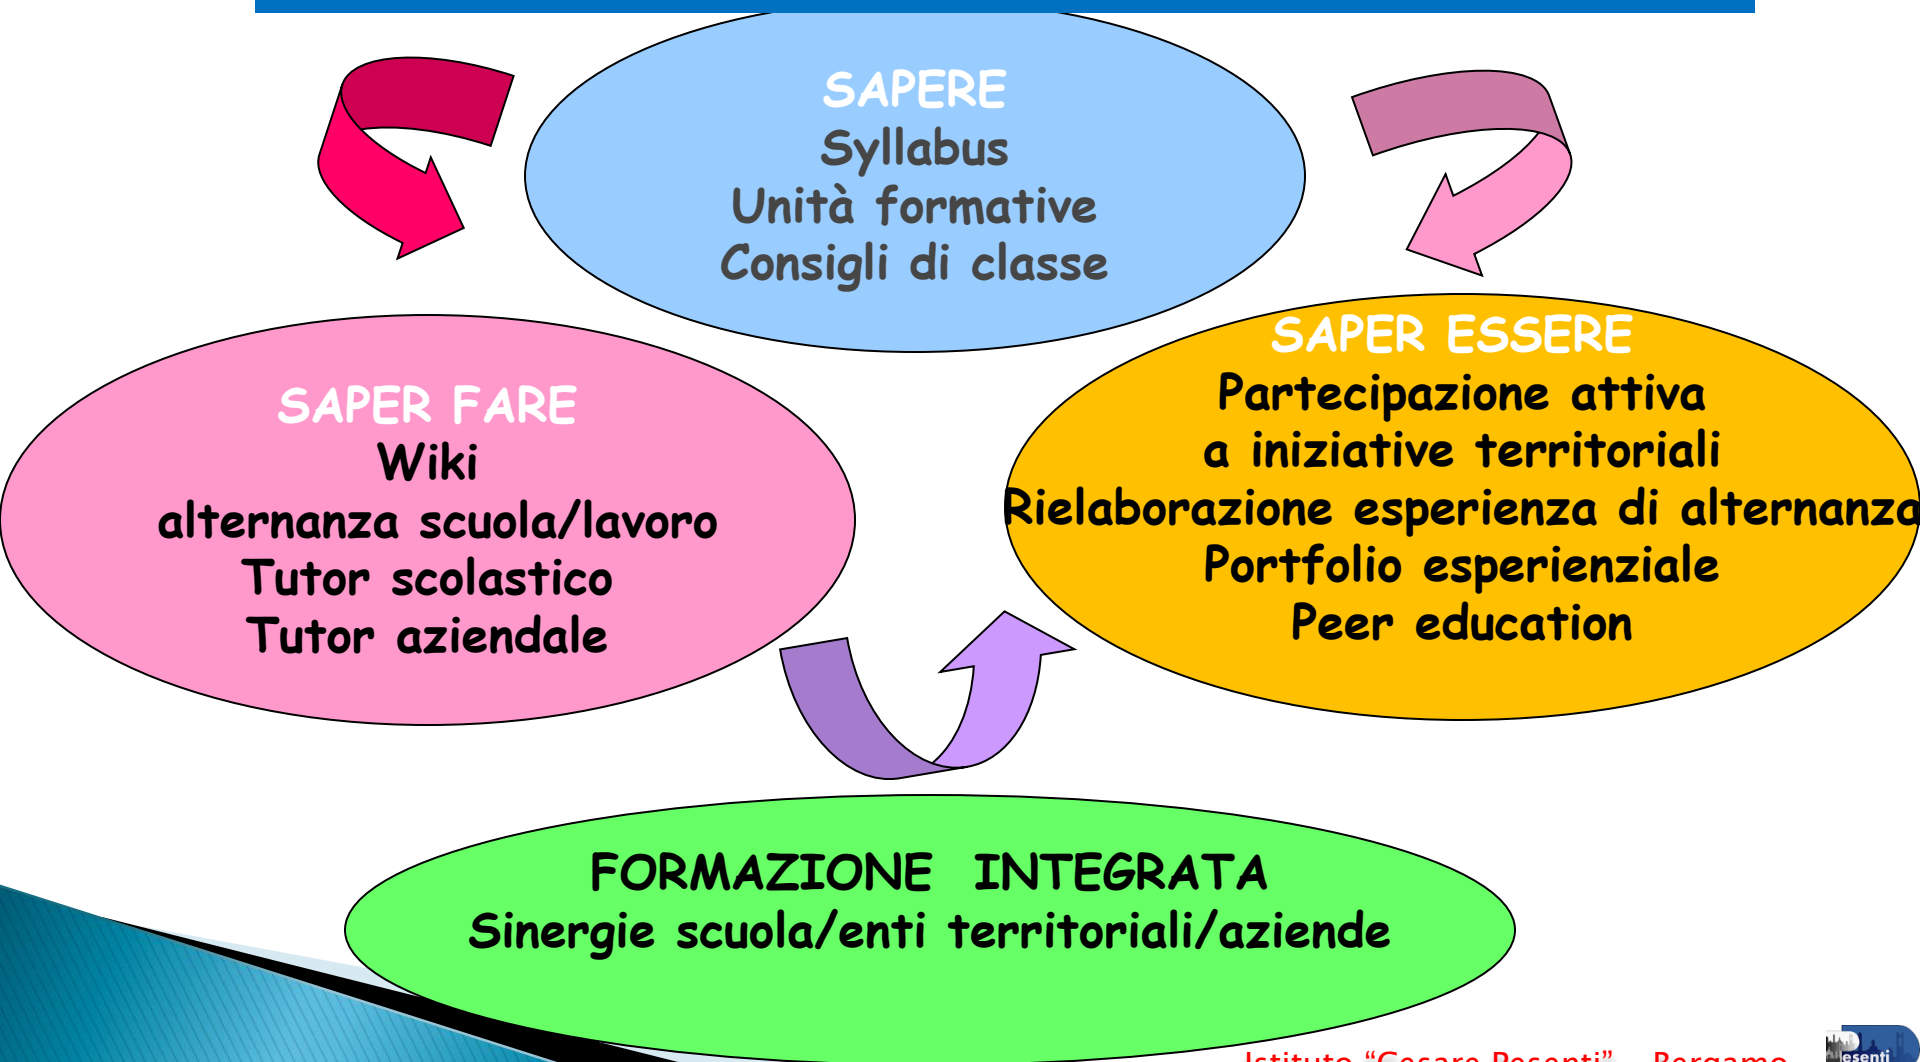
SAPERE
Syllabus
Unità formative
Consigli di classe

SAPER FARE
Wiki
alternanza scuola/lavoro
Tutor scolastico
Tutor aziendale

SAPER ESSERE
Partecipazione attiva
a iniziative territoriali
Rielaborazione esperienza di alternanza
Portfolio esperienziale
Peer education

FORMAZIONE INTEGRATA
Sinergie scuola/enti territoriali/aziende

Istituto "Cesare Pesenti" – Bergamo

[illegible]esenti